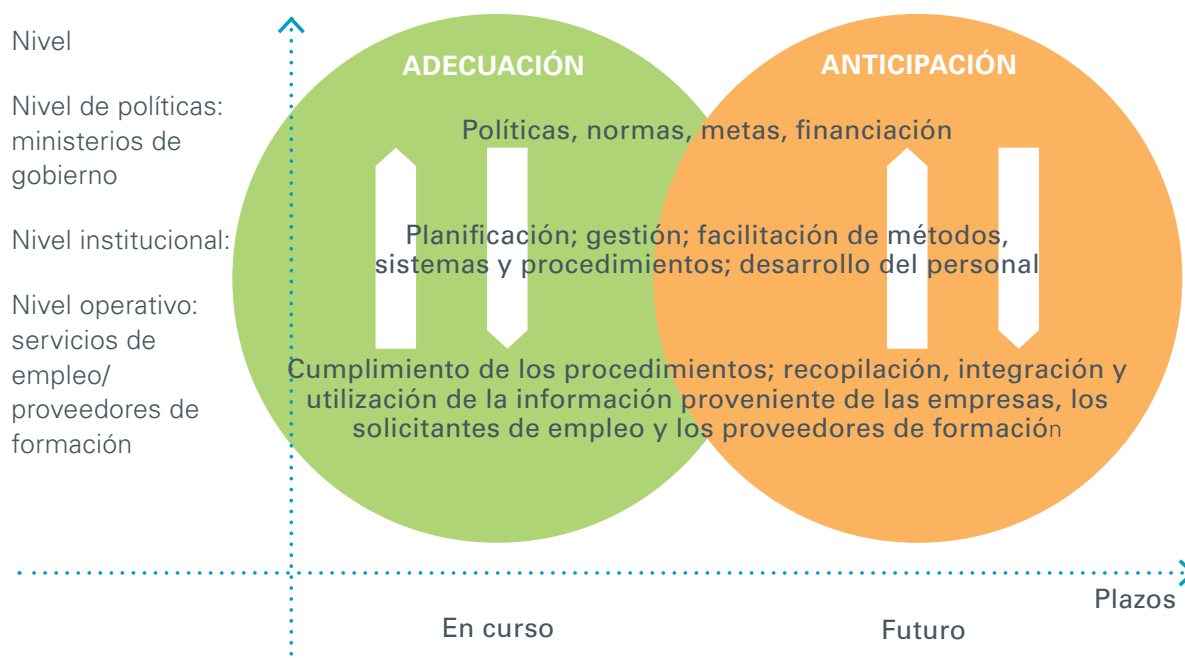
Nivel

Nivel de políticas: ministerios de gobierno

Nivel institucional:

Nivel operativo: servicios de empleo/ proveedores de formación

ADECUACIÓN

ANTICIPACIÓN

Políticas, normas, metas, financiación

Planificación; gestión; facilitación de métodos, sistemas y procedimientos; desarrollo del personal

Cumplimiento de los procedimientos; recopilación, integración y utilización de la información proveniente de las empresas, los solicitantes de empleo y los proveedores de formación

Plazos

En curso

Futuro